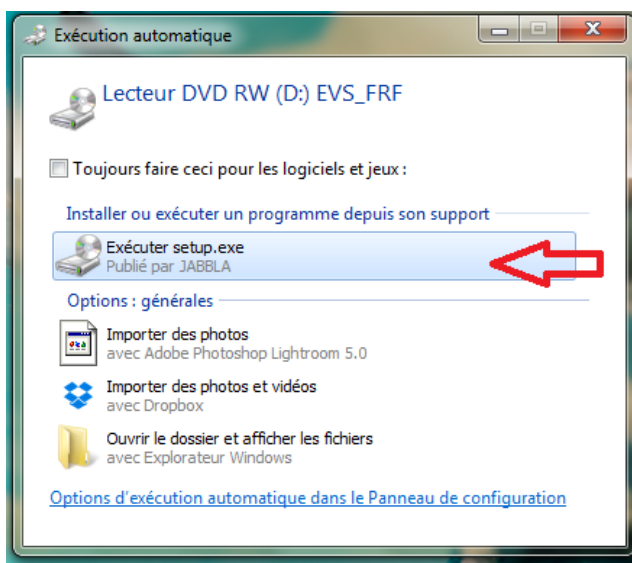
Exécution automatique

Lecteur DVD RW (D:) EVS_FRF

Toujours faire ceci pour les logiciels et jeux :

Installer ou exécuter un programme depuis son support

Exécuter setup.exe
Publié par JABBLA

Options : générales

Importer des photos
avec Adobe Photoshop Lightroom 5.0

Importer des photos et vidéos
avec Dropbox

Ouvrir le dossier et afficher les fichiers
avec Explorateur Windows

Options d'exécution automatique dans le Panneau de configuration